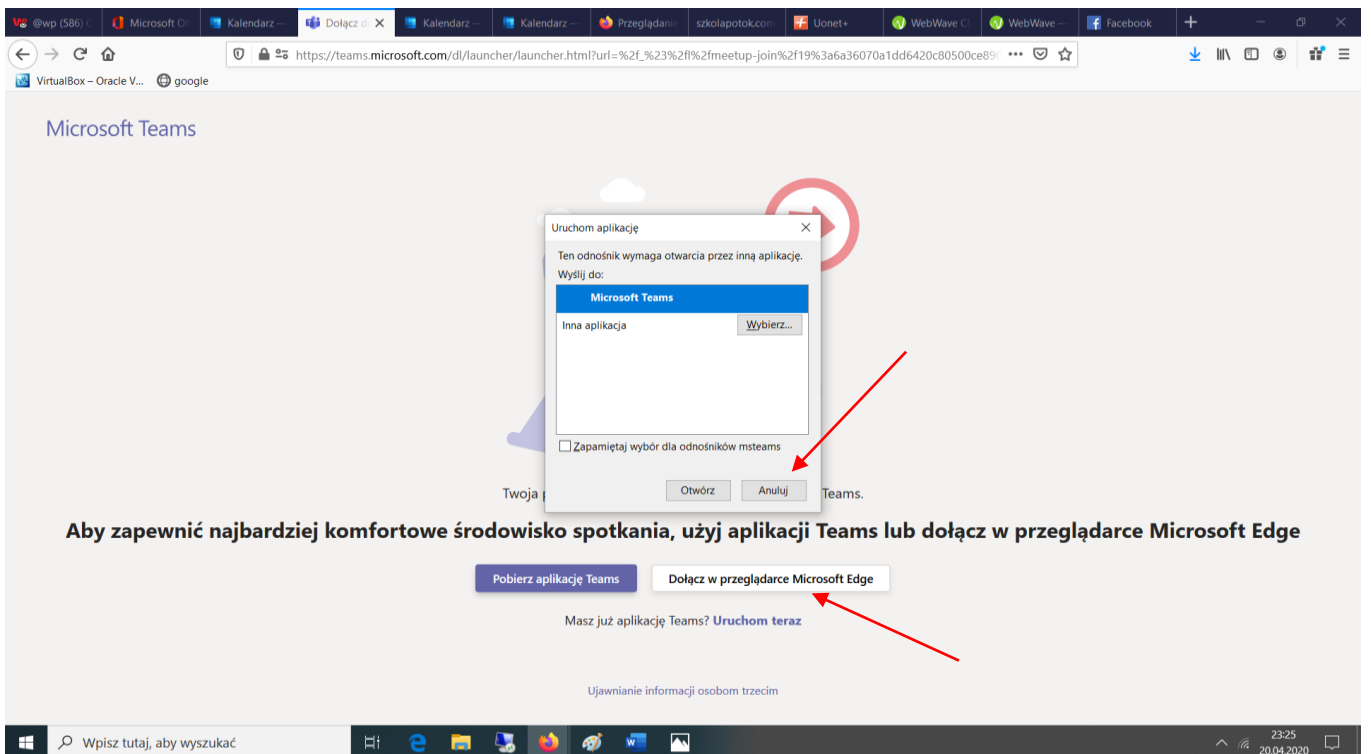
@wp (586) | Microsoft Of | Kalendarz — | Dołącz d | Kalendarz — | Kalendarz — | Przeglądanie | szkolapotok.com | Uonet+ | WebWave C | WebWave — | Facebook

https://teams.microsoft.com/dl/launcher/launcher.html?url=%2f_%23%2fl%2fmeetup-join%2f19%3a6a36070a1dd6420c80500ce89

VirtualBox – Oracle V... google

Microsoft Teams

Uruchom aplikację

Ten odnośnik wymaga otwarcia przez inną aplikację.
Wyślij do:

Microsoft Teams

Inna aplikacja Wybierz...

Zapamiętaj wybór dla odnośników msteams

Otwórz Anuluj

Twoja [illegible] Teams.

Aby zapewnić najbardziej komfortowe środowisko spotkania, użyj aplikacji Teams lub dołącz w przeglądarce Microsoft Edge

Pobierz aplikację Teams

Dołącz w przeglądarce Microsoft Edge

Masz już aplikację Teams? Uruchom teraz

Ujawnianie informacji osobom trzecim

Wpisz tutaj, aby wyszukać

23:25
20.04.2020